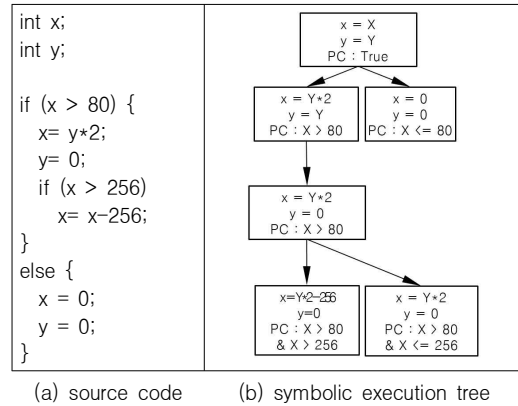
int x;
int y;

if (x > 80) {
  x= y*2;
  y= 0;
  if (x > 256)
    x= x-256;
}
else {
  x = 0;
  y = 0;
}

x = X
y = Y
PC : True

x = Y*2
y = Y
PC : X > 80

x = 0
y = 0
PC : X <= 80

x = Y*2
y = 0
PC : X > 80

x=Y*2-256
y=0
PC : X > 80
& X > 256

x = Y*2
y = 0
PC : X > 80
& X <= 256

(a) source code

(b) symbolic execution tree